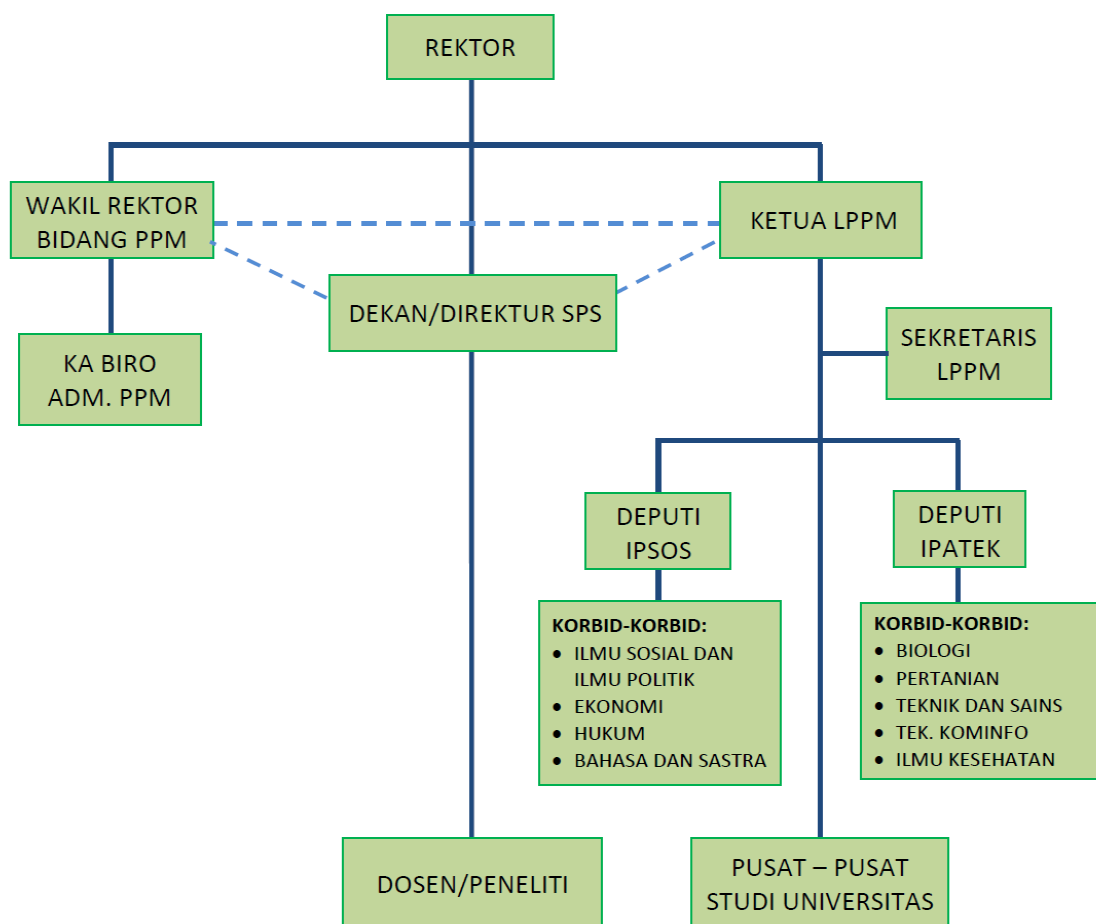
REKTOR

WAKIL REKTOR BIDANG PPM

KETUA LPPM

DEKAN/DIREKTUR SPS

KA BIRO ADM. PPM

SEKRETARIS LPPM

DEPUTI IPSOS

DEPUTI IPATEK

KORBID-KORBID:
- ILMU SOSIAL DAN ILMU POLITIK
- EKONOMI
- HUKUM
- BAHASA DAN SASTRA

KORBID-KORBID:
- BIOLOGI
- PERTANIAN
- TEKNIK DAN SAINS
- TEK. KOMINFO
- ILMU KESEHATAN

DOSEN/PENELITI

PUSAT – PUSAT STUDI UNIVERSITAS